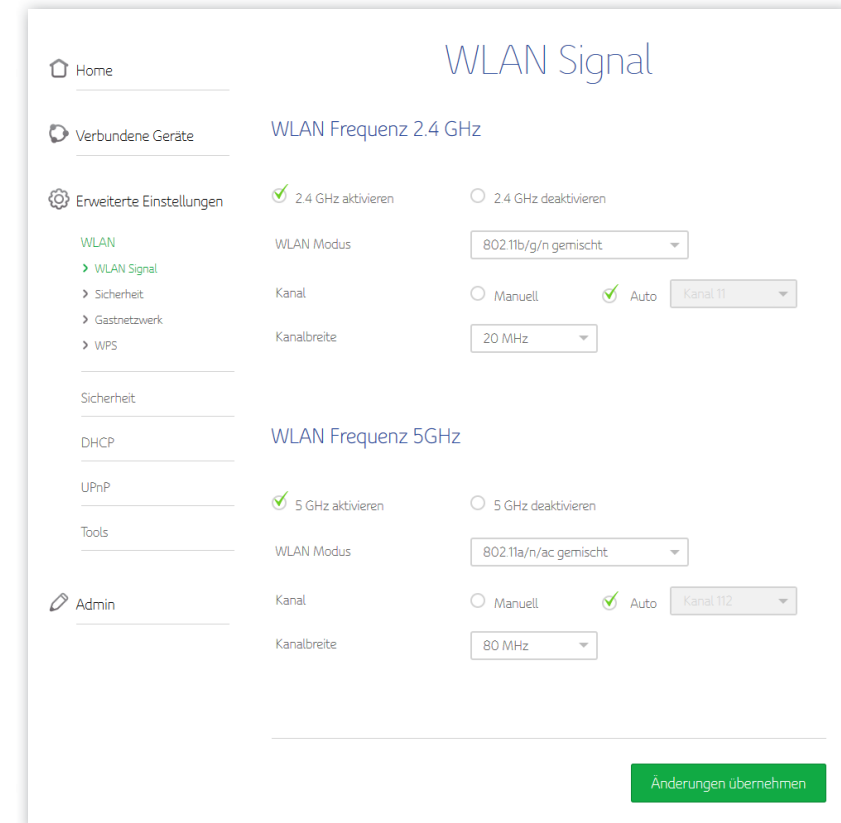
Home

Verbundene Geräte

Erweiterte Einstellungen

WLAN

> WLAN Signal

> Sicherheit

> Gastnetzwerk

> WPS

Sicherheit

DHCP

UPnP

Tools

Admin

WLAN Signal

WLAN Frequenz 2.4 GHz

2.4 GHz aktivieren

2.4 GHz deaktivieren

WLAN Modus

802.11b/g/n gemischt

Kanal

Manuell

Auto

Kanal 11

Kanalbreite

20 MHz

WLAN Frequenz 5GHz

5 GHz aktivieren

5 GHz deaktivieren

WLAN Modus

802.11a/n/ac gemischt

Kanal

Manuell

Auto

Kanal 112

Kanalbreite

80 MHz

Änderungen übernehmen